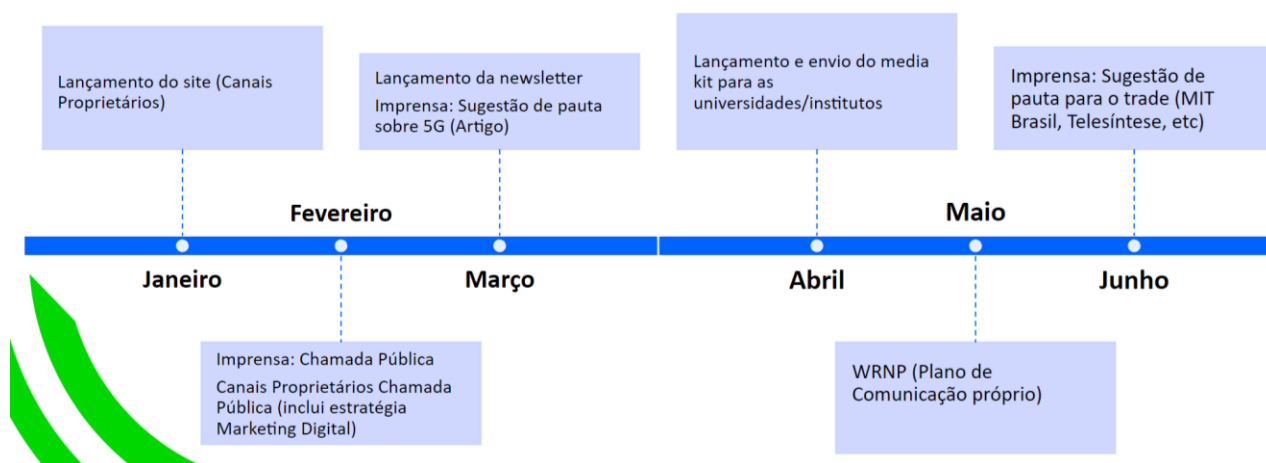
Lançamento do site (Canais Proprietários)

Fevereiro

Lançamento da newsletter

Imprensa: Sugestão de pauta sobre 5G (Artigo)

Lançamento e envio do media kit para as universidades/institutos

Maio

Imprensa: Sugestão de pauta para o trade (MIT Brasil, Telesíntese, etc)

Janeiro

Março

Abril

Junho

Imprensa: Chamada Pública

Canais Proprietários Chamada Pública (inclui estratégia Marketing Digital)

WRNP (Plano de Comunicação próprio)